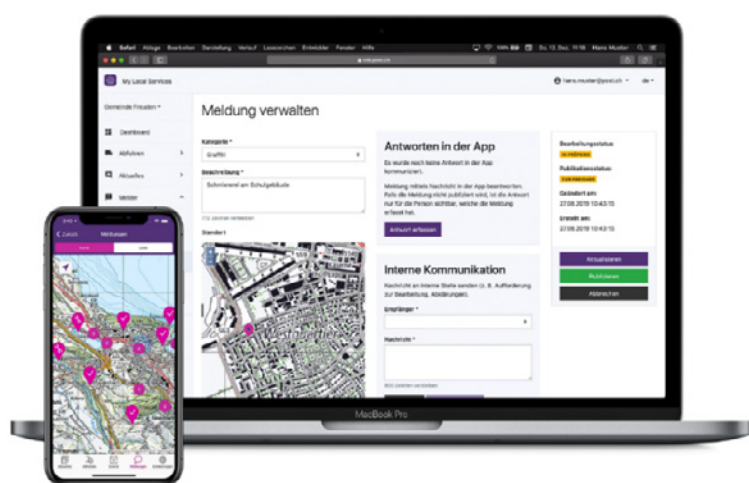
Safari Ablage Bearbeiten Darstellung Verlauf Lesezeichen Entwickler Fenster Hilfe

Do. 13. Dez. 11:18 Hans Muster

My Local Services

hans.muster@post.ch de

Gemeinde Freudes

Dashboard

Abfuhren

Aktuelles

Melder

Meldung verwalten

Kategorie *

Graffiti

Beschreibung *

Schmiererei am Schulgebäude

Standort

Antworten in der App

Es wurde noch keine Antwort in der App kommuniziert.

Meldung mittels Nachricht in der App beantworten. Falls die Meldung nicht publiziert wird, ist die Antwort nur für die Person sichtbar, welche die Meldung erfasst hat.

Antwort erfassen

Interne Kommunikation

Nachricht an interne Stelle senden (z. B. Aufforderung zur Bearbeitung, Abklärungen).

Empfänger *

Nachricht *

Bearbeitungsstatus

IN PRÜFUNG

Publikationsstatus

Geändert am:

27.08.2019 10:43:15

Erstellt am:

27.08.2019 10:43:15

Aktualisieren

Publizieren

Abbrechen

MacBook Pro

Zurück

Meldungen